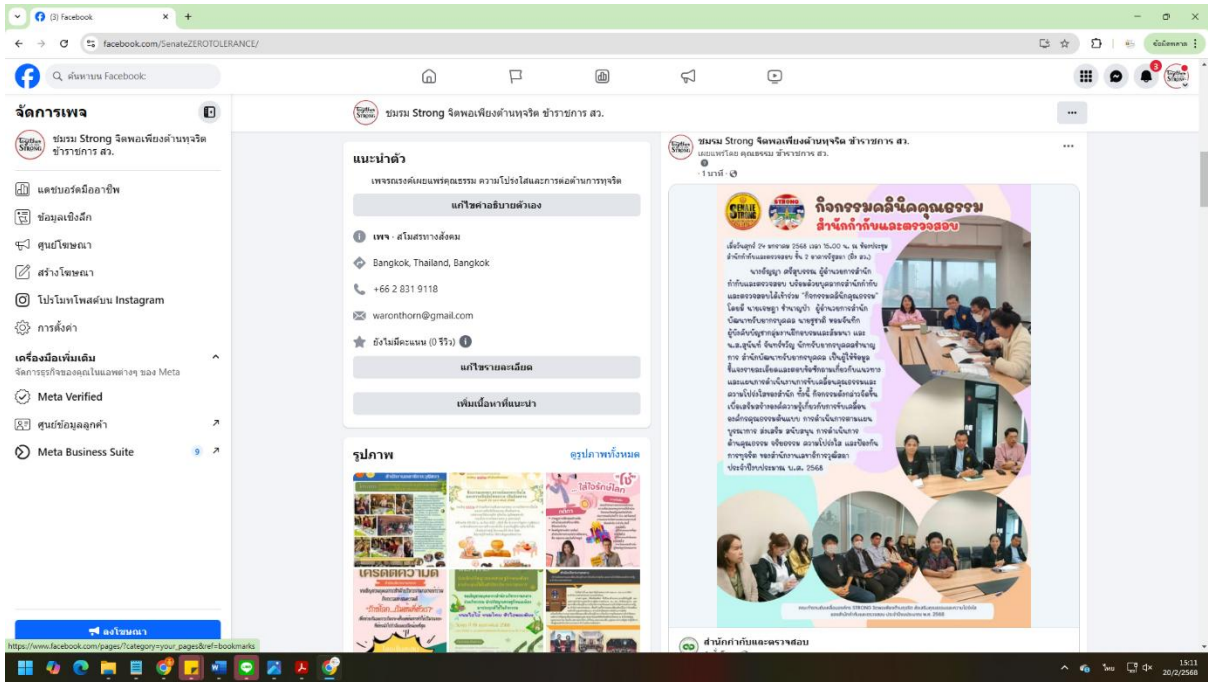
(3) Facebook
facebook.com/SenateZEROTOLERANCE/

ค้นหาบน Facebook

จัดการเพจ

ชมรม Strong จิตพอเพียงต้านทุจริต ข้าราชการ สว.

แดชบอร์ดมืออาชีพ
ข้อมูลเชิงลึก
ศูนย์โฆษณา
สร้างโฆษณา
โปรโมทโพสต์บน Instagram
การตั้งค่า

เครื่องมือเพิ่มเติม
จัดการธุรกิจของคุณในแอพต่างๆ ของ Meta

Meta Verified
ศูนย์ข้อมูลลูกค้า
Meta Business Suite 9

ลงโฆษณา

ชมรม Strong จิตพอเพียงต้านทุจริต ข้าราชการ สว.

แนะนำตัว
เพจรณรงค์เผยแพร่คุณธรรม ความโปร่งใสและการต่อต้านการทุจริต
แก้ไขคำอธิบายตัวเอง
เพจ · สโมสรทางสังคม
Bangkok, Thailand, Bangkok
+66 2 831 9118
waronthorn@gmail.com
ยังไม่มีคะแนน (0 รีวิว)
แก้ไขรายละเอียด
เพิ่มเนื้อหาที่แนะนำ

รูปภาพ
ดูรูปภาพทั้งหมด

ชมรม Strong จิตพอเพียงต้านทุจริต ข้าราชการ สว.
เผยแพร่โดย คุณธรรม ข้าราชการ สว.
1 นาที

กิจกรรมคลินิคคุณธรรม
สำนักกำกับและตรวจสอบ

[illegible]

สำนักกำกับและตรวจสอบ

https://www.facebook.com/pages/?category=your_pages&ref=bookmarks

15:11
20/2/2568